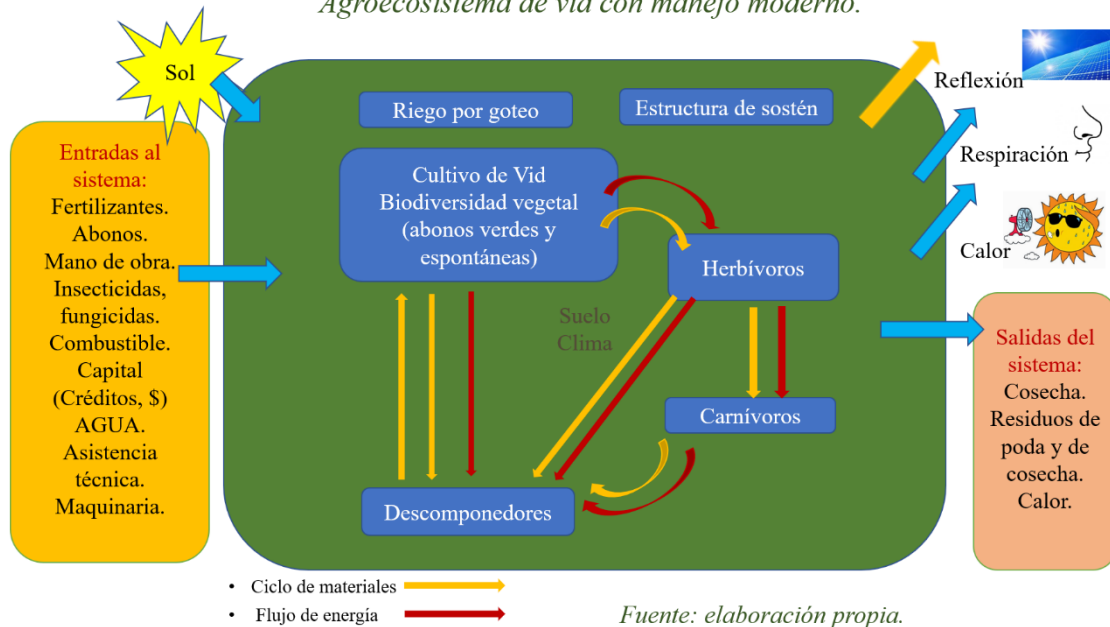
Agroecosistema de vid con manejo moderno.

Sol

Entradas al sistema:
Fertilizantes.
Abonos.
Mano de obra.
Insecticidas, fungicidas.
Combustible.
Capital (Créditos, $)
AGUA.
Asistencia técnica.
Maquinaria.

Riego por goteo

Estructura de sostén

Cultivo de Vid
Biodiversidad vegetal (abonos verdes y espontáneas)

Herbívoros

Suelo
Clima

Carnívoros

Descomponedores

Reflexión

Respiración

Calor

Salidas del sistema:
Cosecha.
Residuos de poda y de cosecha.
Calor.

• Ciclo de materiales
• Flujo de energía

Fuente: elaboración propia.